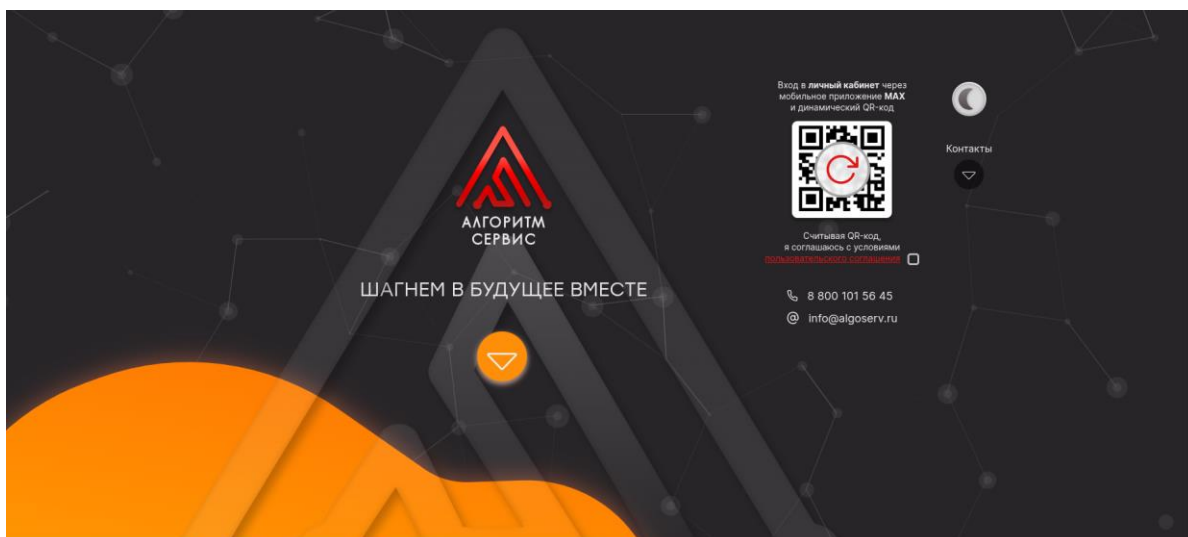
АЛГОРИТМ СЕРВИС

ШАГНЕМ В БУДУЩЕЕ ВМЕСТЕ

Вход в личный кабинет через мобильное приложение MAX и динамический QR-код

Считывая QR-код, я соглашаюсь с условиями пользовательского соглашения

8 800 101 56 45

info@algoserv.ru

Контакты